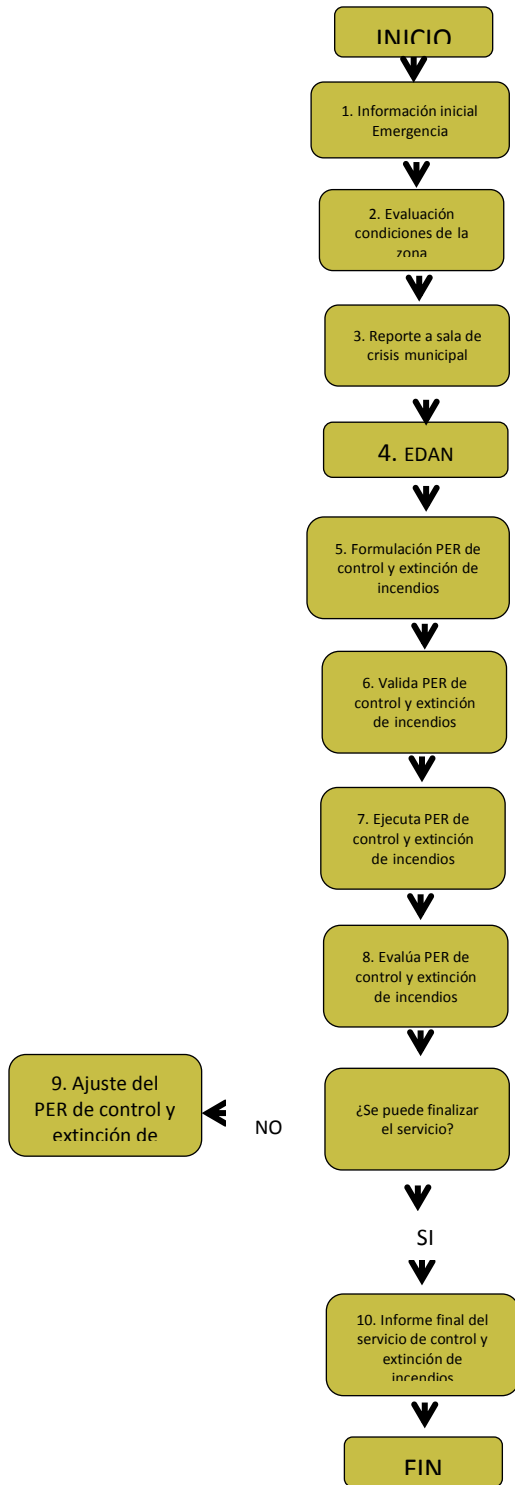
INICIO

1. Información inicial Emergencia

2. Evaluación condiciones de la zona

3. Reporte a sala de crisis municipal

4. EDAN

5. Formulación PER de control y extinción de incendios

6. Valida PER de control y extinción de incendios

7. Ejecuta PER de control y extinción de incendios

8. Evalúa PER de control y extinción de incendios

¿Se puede finalizar el servicio?

NO

9. Ajuste del PER de control y extinción de

SI

10. Informe final del servicio de control y extinción de incendios

FIN